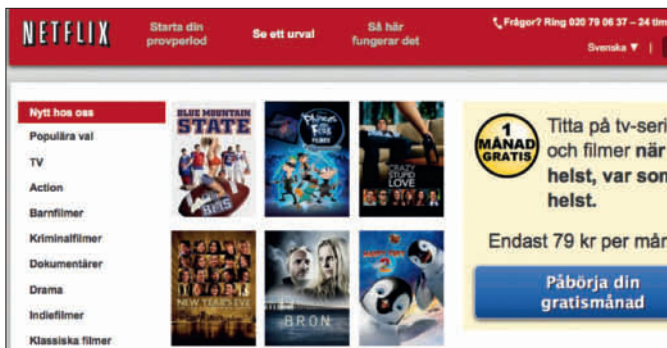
NETFLIX

Starta din provperiod

Se ett urval

Så här fungerar det

Frågor? Ring 020 79 06 37 – 24 tim

Svenska ▼ |

Nytt hos oss

Populära val

TV

Action

Barnfilmer

Kriminalfilmer

Dokumentärer

Drama

Indiefilmer

Klassiska filmer

BLUE MOUNTAIN STATE

Phineas and Ferb

CRAZY STUPID LOVE

NEW YEAR'S EVE

BRON

1 MÅNAD GRATIS

Titta på tv-seri och filmer när helst, var som helst.

Endast 79 kr per mån

Påbörja din gratismånad